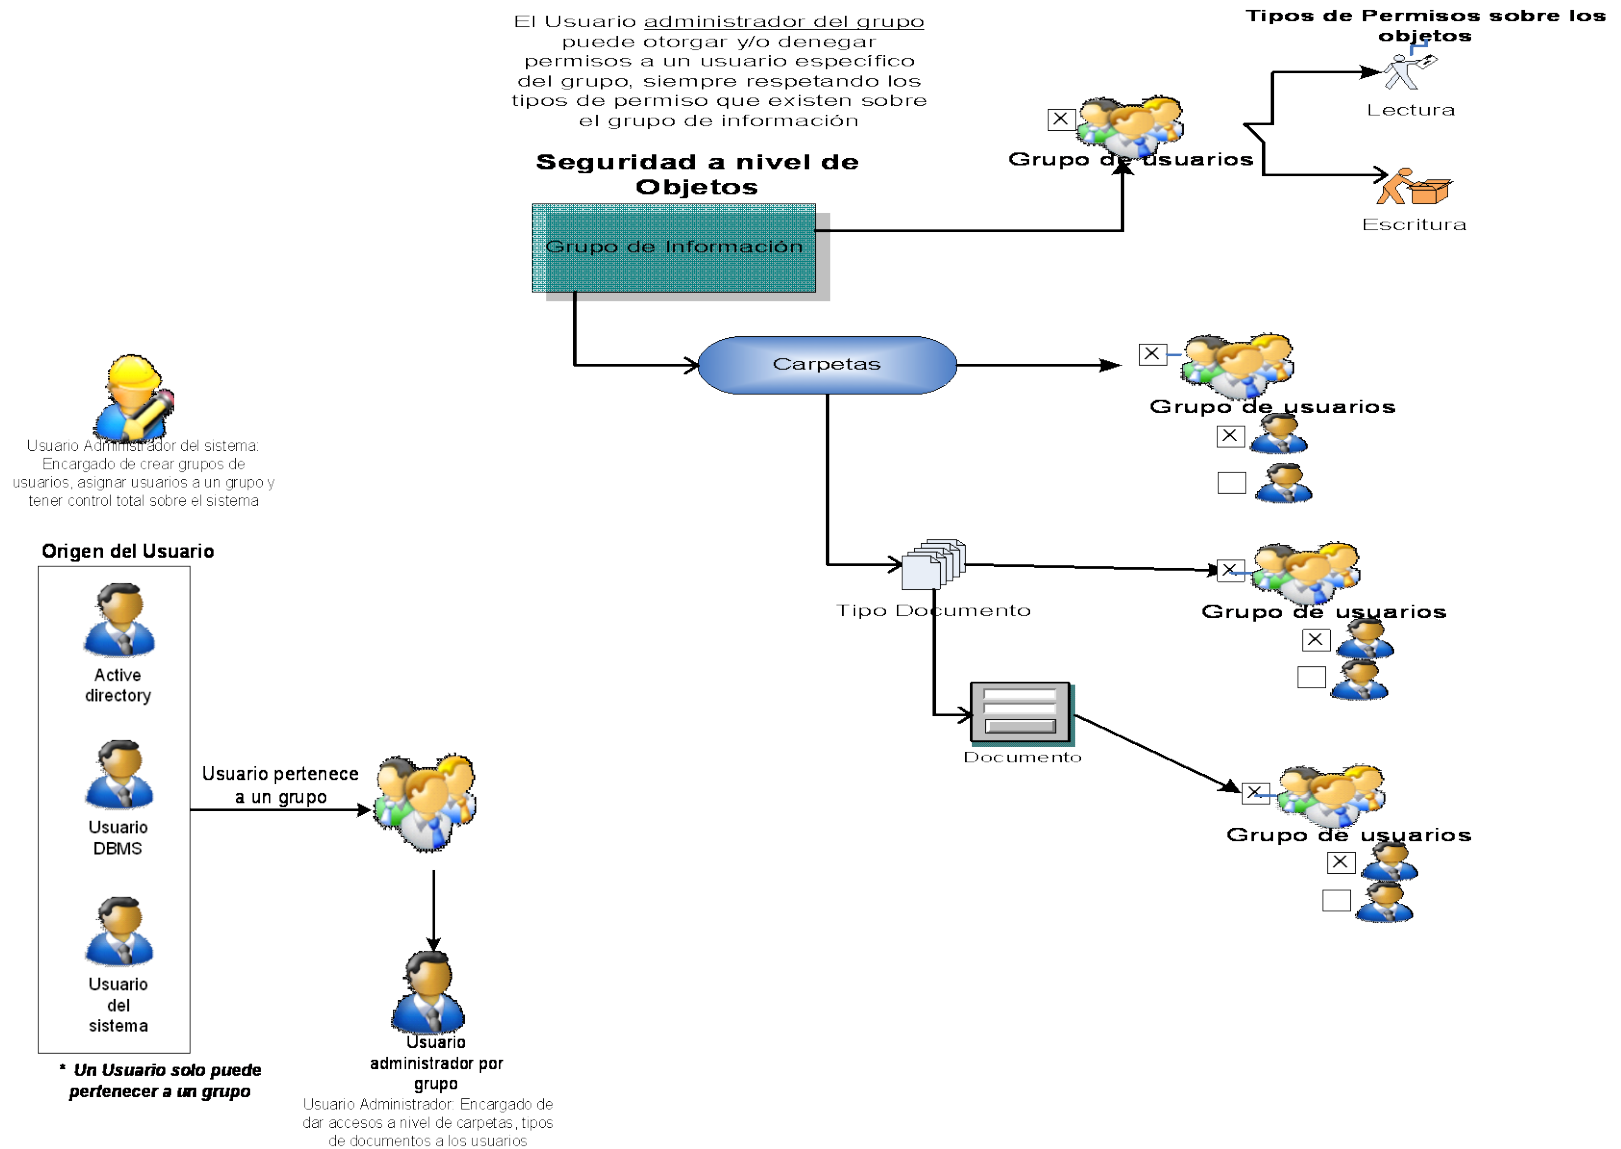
El Usuario administrador del grupo puede otorgar y/o denegar permisos a un usuario específico del grupo, siempre respetando los tipos de permiso que existen sobre el grupo de información

Tipos de Permisos sobre los objetos

Lectura

Escritura

Seguridad a nivel de Objetos

Grupo de Información

Grupo de usuarios

Carpetas

Grupo de usuarios

Usuario Administrador del sistema: Encargado de crear grupos de usuarios, asignar usuarios a un grupo y tener control total sobre el sistema

Origen del Usuario

Active directory

Usuario DBMS

Usuario del sistema

* Un Usuario solo puede pertenecer a un grupo

Usuario pertenece a un grupo

Usuario administrador por grupo

Usuario Administrador: Encargado de dar accesos a nivel de carpetas, tipos de documentos a los usuarios

Tipo Documento

Grupo de usuarios

Documento

Grupo de usuarios